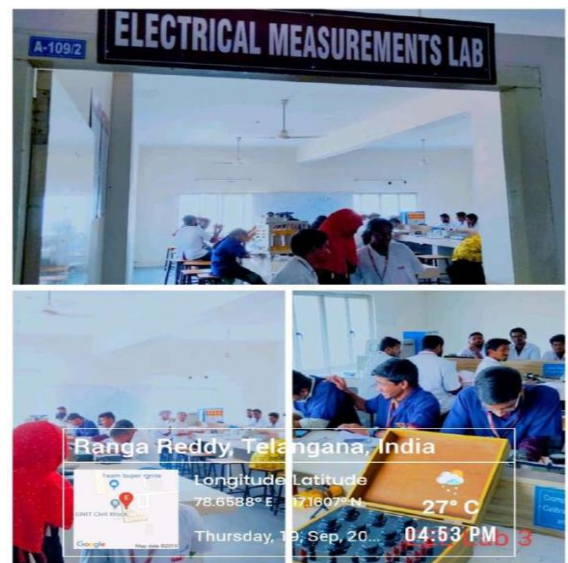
A-109/2

ELECTRICAL MEASUREMENTS LAB

Ranga Reddy, Telangana, India

Team Super Ignite

GNIT Civil Block

Google

Map data ©2019

Longitude Latitude

78.6588° E 17.1607° N

27° C

Thursday, 19, Sep, 20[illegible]

04:53 PM

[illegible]b 3